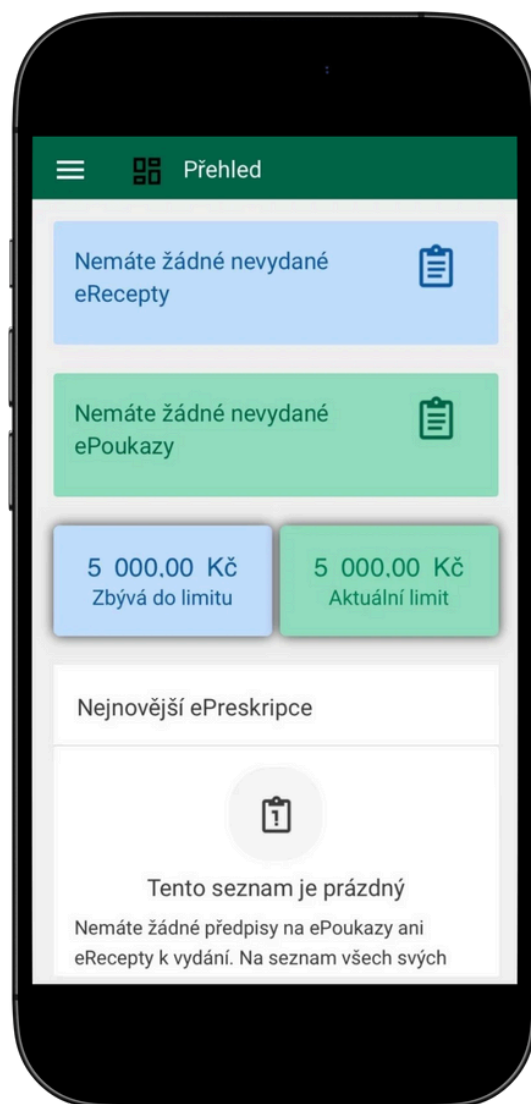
Přehled

Nemáte žádné nevydané eRecepty

Nemáte žádné nevydané ePoukazy

5 000,00 Kč
Zbývá do limitu

5 000,00 Kč
Aktuální limit

Nejnovější ePreskripce

Tento seznam je prázdný

Nemáte žádné předpisy na ePoukazy ani eRecepty k vydání. Na seznam všech svých